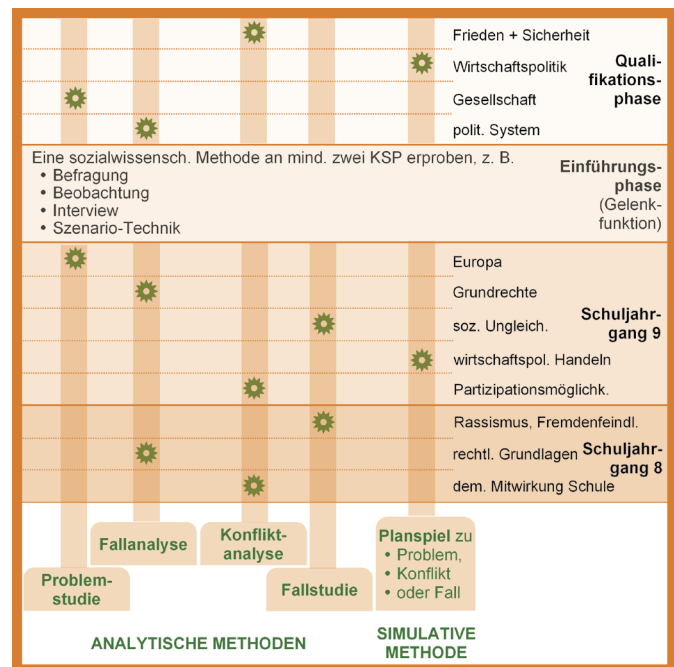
Frieden + Sicherheit
Wirtschaftspolitik
Gesellschaft
polit. System

Qualifikationsphase

Eine sozialwissensch. Methode an mind. zwei KSP erproben, z. B.
• Befragung
• Beobachtung
• Interview
• Szenario-Technik

Einführungsphase (Gelenkfunktion)

Europa
Grundrechte
soz. Ungleich.
wirtschaftspol. Handeln
Partizipationsmöglichk.

Schuljahrgang 9

Rassismus, Fremdenfeindl.
rechtl. Grundlagen
dem. Mitwirkung Schule

Schuljahrgang 8

Problemstudie

Fallanalyse

Konfliktanalyse

Fallstudie

Planspiel zu
• Problem,
• Konflikt
• oder Fall

ANALYTISCHE METHODEN

SIMULATIVE METHODE